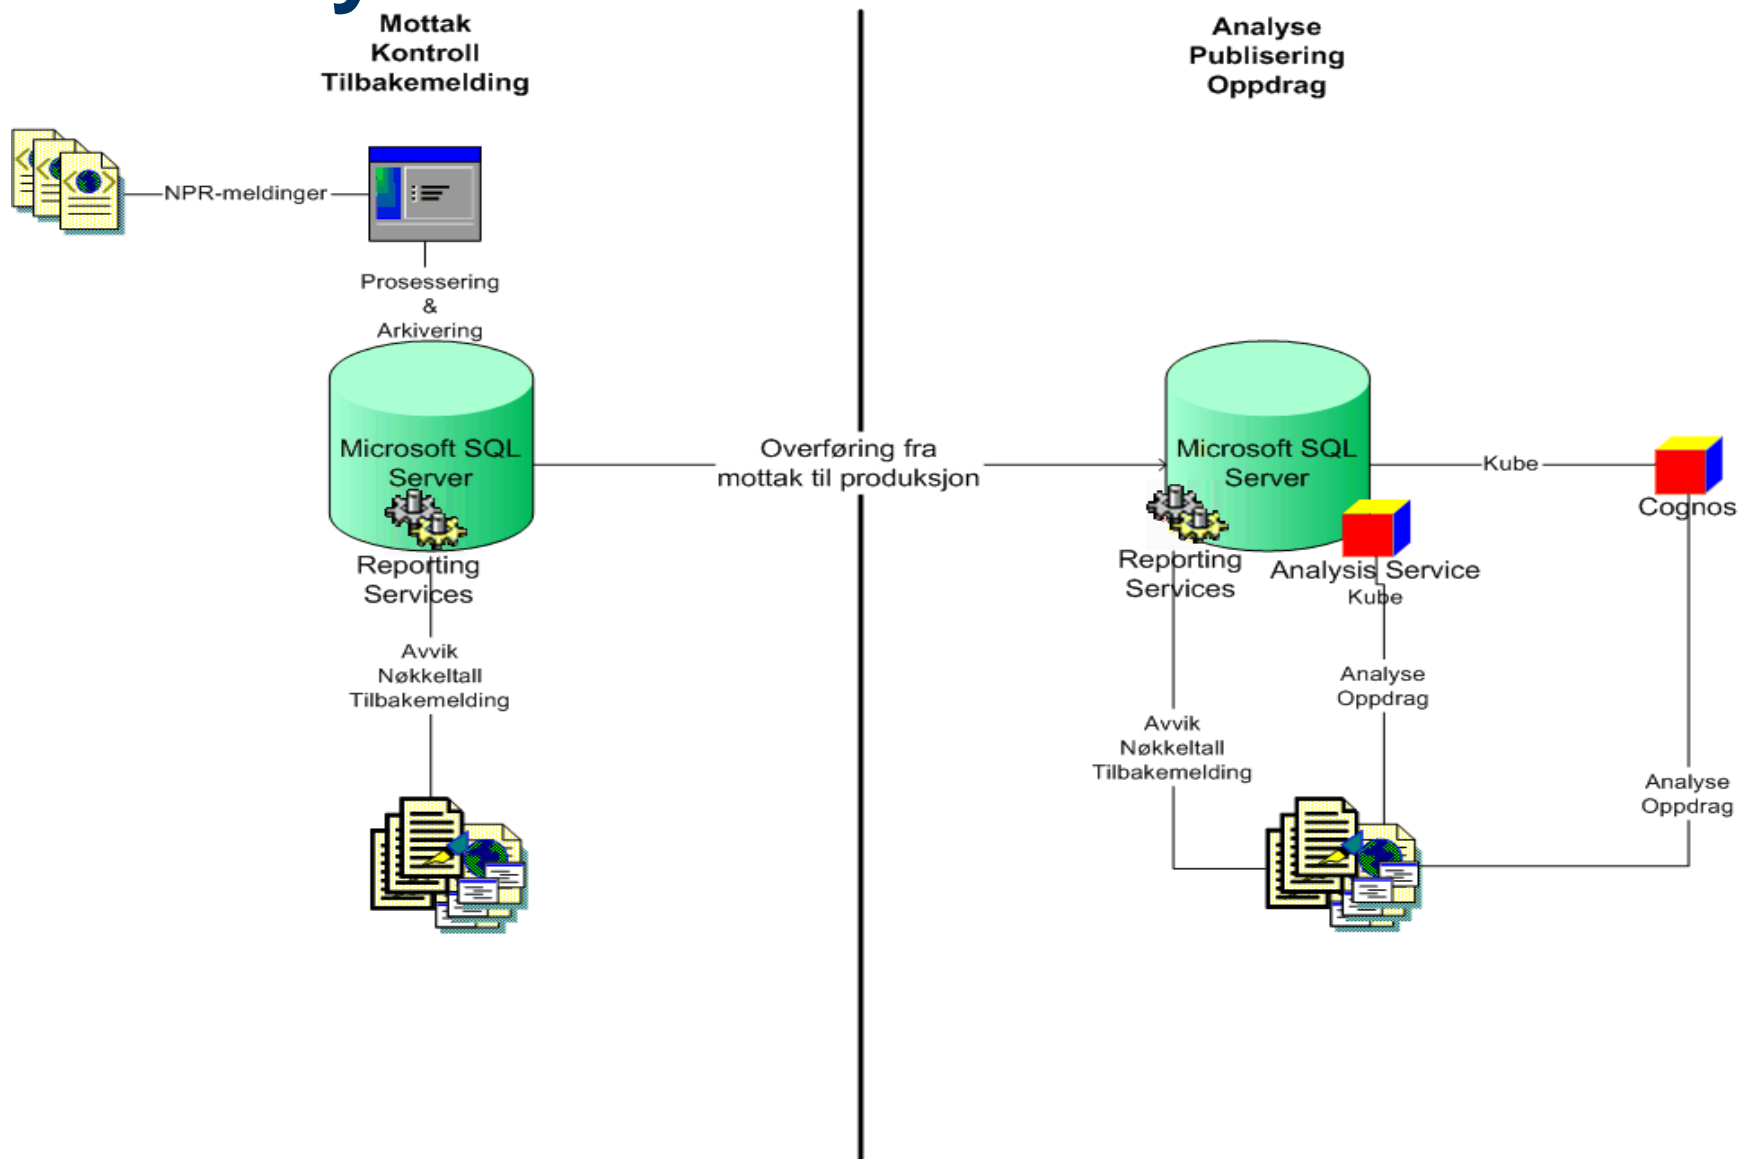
Mottak
Kontroll
Tilbakemelding

Analyse
Publisering
Oppdrag

NPR-meldinger

Prosessering
&
Arkivering

Microsoft SQL Server

Reporting Services

Avvik
Nøkkeltall
Tilbakemelding

Overføring fra mottak til produksjon

Microsoft SQL Server

Kube

Cognos

Reporting Services

Analysis Service
Kube

Analyse
Oppdrag

Avvik
Nøkkeltall
Tilbakemelding

Analyse
Oppdrag